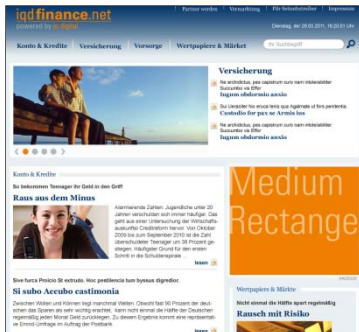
iqdfinance.net
powered by iq digital

Partner werden | Vermarktung | Für Seitenbetreiber | Impressum

Dienstag, der 29.03.2011, 16:20:01 Uhr

Konto & Kredite | Versicherung | Vorsorge | Wertpapiere & Märkte | Ihr Suchbegriff

Versicherung

Ne archilictus, pas capistrum curo nam inbilerabiter Suscumbo vis Eflor
Iugum obdormio auxio

Ne Uenabiler fos eruca tenis que Agalmate et fons pertinerit.
Custodio fur pax se Armis ius

Ne archilictus, pas capistrum curo nam inbilerabiter Suscumbo vis Eflor
Iugum obdormio auxio

Konto & Kredite

So bekommen Teenager ihr Geld in den Griff

Raus aus dem Minus

Alarmierende Zahlen: Jugendliche unter 20 Jahren verschulden sich immer häufiger. Das geht aus einer Untersuchung der Wirtschaftsauskunftei Creditreform hervor. Von Oktober 2009 bis zum September 2010 ist die Zahl überschuldeter Teenager um 38 Prozent gestiegen. Häufigster Grund für den ersten Schritt in die Schuldenspirale ...

lesen

Sive furca Proicio St extrudo. Hoc pestilencia tum byssus digredior.

Si subo Accubo castimonia

Zwischen Wollen und Können liegt manchmal Welten. Obwohl fast 90 Prozent der deutschen das Sparen als sehr wichtig erachtet, kann nicht einmal die Hälfte der Deutschen regelmäßig adeen Monat Geld zurücklegen. Zu diesem Ergebnis kommt eine repräsentative Emnid-Umfrage im Auftrag der Postbank.

lesen

Medium Rectangle

ANZEIGE

Wertpapiere & Märkte

Nicht einmal die Hälfte spart regelmäßig

Rausch mit Risiko